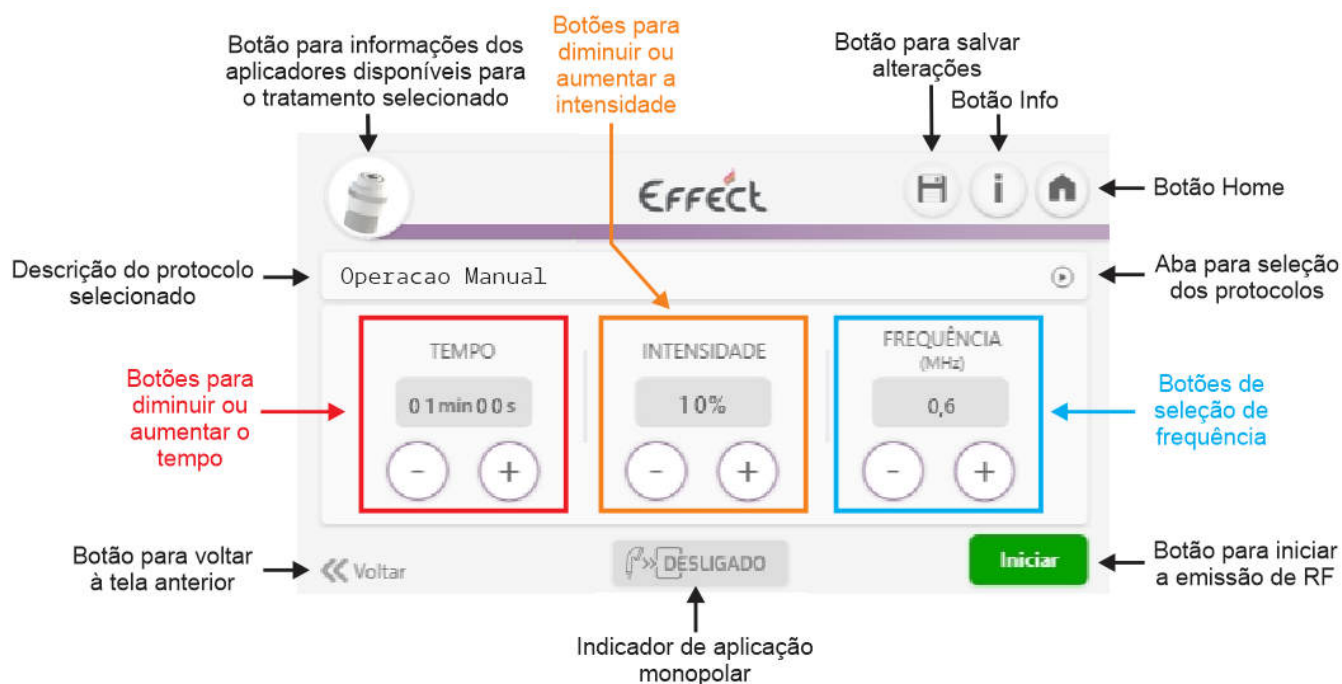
Botão para informações dos aplicadores disponíveis para o tratamento selecionado

Botões para diminuir ou aumentar a intensidade

Botão para salvar alterações

Botão Info

Effect

Botão Home

Descrição do protocolo selecionado

Operacao Manual

Aba para seleção dos protocolos

TEMPO

01min00s

INTENSIDADE

10%

FREQUÊNCIA (MHz)

0,6

Botões para diminuir ou aumentar o tempo

Botões de seleção de frequência

Botão para voltar à tela anterior

Voltar

DESLIGADO

Iniciar

Botão para iniciar a emissão de RF

Indicador de aplicação monopolar